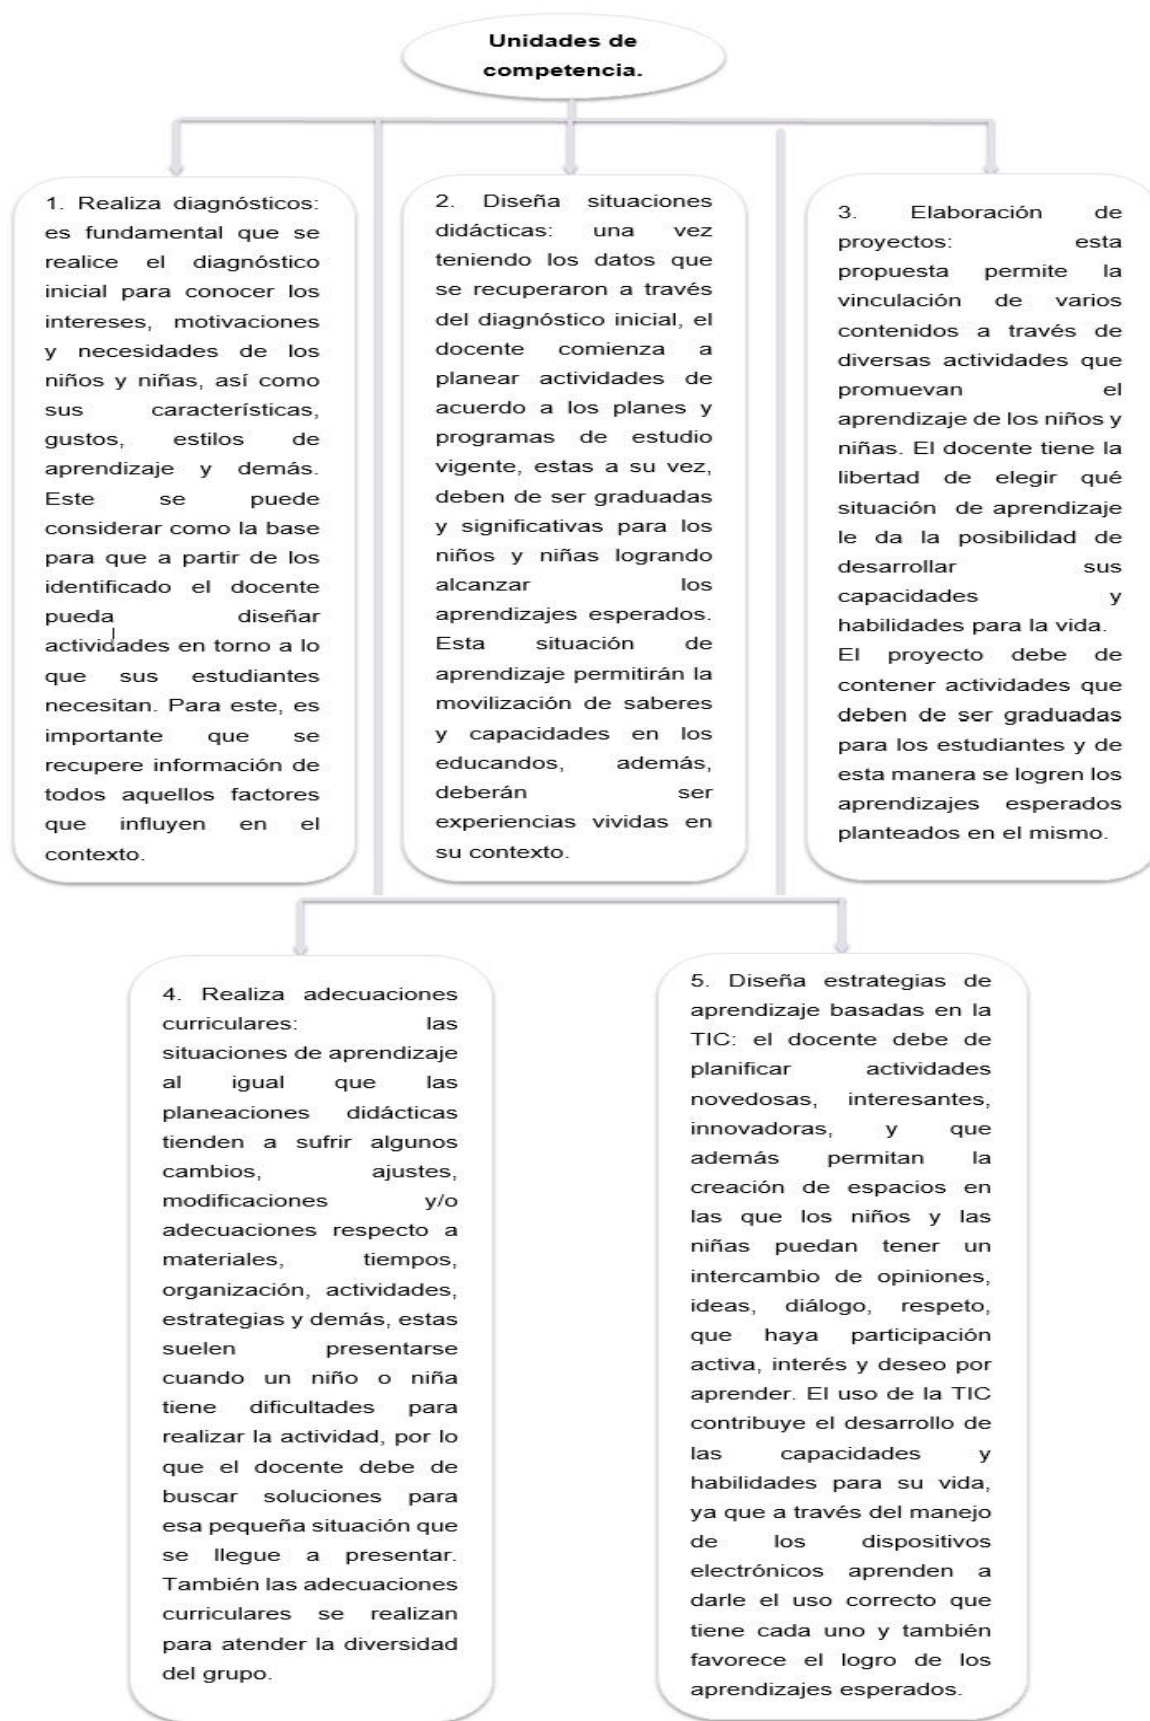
Unidades de competencia.

1. Realiza diagnósticos: es fundamental que se realice el diagnóstico inicial para conocer los intereses, motivaciones y necesidades de los niños y niñas, así como sus características, gustos, estilos de aprendizaje y demás. Este se puede considerar como la base para que a partir de los identificado el docente pueda diseñar actividades en torno a lo que sus estudiantes necesitan. Para este, es importante que se recupere información de todos aquellos factores que influyen en el contexto.

2. Diseña situaciones didácticas: una vez teniendo los datos que se recuperaron a través del diagnóstico inicial, el docente comienza a planear actividades de acuerdo a los planes y programas de estudio vigente, estas a su vez, deben de ser graduadas y significativas para los niños y niñas logrando alcanzar los aprendizajes esperados. Esta situación de aprendizaje permitirán la movilización de saberes y capacidades en los educandos, además, deberán ser experiencias vividas en su contexto.

3. Elaboración de proyectos: esta propuesta permite la vinculación de varios contenidos a través de diversas actividades que promuevan el aprendizaje de los niños y niñas. El docente tiene la libertad de elegir qué situación de aprendizaje le da la posibilidad de desarrollar sus capacidades y habilidades para la vida. El proyecto debe de contener actividades que deben de ser graduadas para los estudiantes y de esta manera se logren los aprendizajes esperados planteados en el mismo.

4. Realiza adecuaciones curriculares: las situaciones de aprendizaje al igual que las planeaciones didácticas tienden a sufrir algunos cambios, ajustes, modificaciones y/o adecuaciones respecto a materiales, tiempos, organización, actividades, estrategias y demás, estas suelen presentarse cuando un niño o niña tiene dificultades para realizar la actividad, por lo que el docente debe de buscar soluciones para esa pequeña situación que se llegue a presentar. También las adecuaciones curriculares se realizan para atender la diversidad del grupo.

5. Diseña estrategias de aprendizaje basadas en la TIC: el docente debe de planificar actividades novedosas, interesantes, innovadoras, y que además permitan la creación de espacios en las que los niños y las niñas puedan tener un intercambio de opiniones, ideas, diálogo, respeto, que haya participación activa, interés y deseo por aprender. El uso de la TIC contribuye el desarrollo de las capacidades y habilidades para su vida, ya que a través del manejo de los dispositivos electrónicos aprenden a darle el uso correcto que tiene cada uno y también favorece el logro de los aprendizajes esperados.